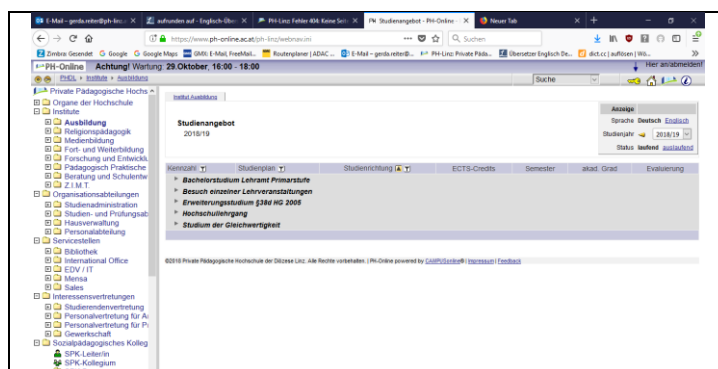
E-Mail - gerda.reiter@ph-linz ×
aufrunden auf - Englisch-Über ×
PH-Linz: Fehler 404: Keine Seite ×
PH Studienangebot - PH-Online ×
Neuer Tab ×

https://www.ph-online.ac.at/ph-linz/webnav.ini
Suchen

Zimbra: Gesendet  Google  Google Maps  GMX: E-Mail, FreeMail...  Routenplaner | ADAC ...  E-Mail – gerda.reiter@...  PH-Linz: Private Päda...  Übersetzer Englisch De...  dict.cc | auflösen | Wö...

PH-Online  Achtung! Wartung: 29.Oktober, 16:00 - 18:00
Hier anmelden!
PHDL > Institute > Ausbildung
Suche

Private Pädagogische Hochs
Organe der Hochschule
Institute
Ausbildung
Religionspädagogik
Medienbildung
Fort- und Weiterbildung
Forschung und Entwickl
Pädagogisch Praktische
Beratung und Schulentw
Z.I.M.T.
Organisationsabteilungen
Studienadministration
Studien- und Prüfungsab
Hausverwaltung
Personalabteilung
Servicestellen
Bibliothek
International Office
EDV / IT
Mensa
Sales
Interessensvertretungen
Studierendenvertretung
Personalvertretung für A
Personalvertretung für P
Gewerkschaft
Sozialpädagogisches Kolleg
SPK-Leiter/in
SPK-Kollegium

Institut Ausbildung

Studienangebot
2018/19

Anzeige
Sprache Deutsch Englisch
Studienjahr 2018/19
Status laufend auslaufend

| Kennzahl | Studienplan | Studienrichtung | ECTS-Credits | Semester | akad. Grad | Evaluierung |
|---|---|---|---|---|---|---|

Bachelorstudium Lehramt Primarstufe
Besuch einzelner Lehrveranstaltungen
Erweiterungsstudium §38d HG 2005
Hochschullehrgang
Studium der Gleichwertigkeit

©2018 Private Pädagogische Hochschule der Diözese Linz. Alle Rechte vorbehalten. | PH-Online powered by CAMPUSonline® | Impressum | Feedback